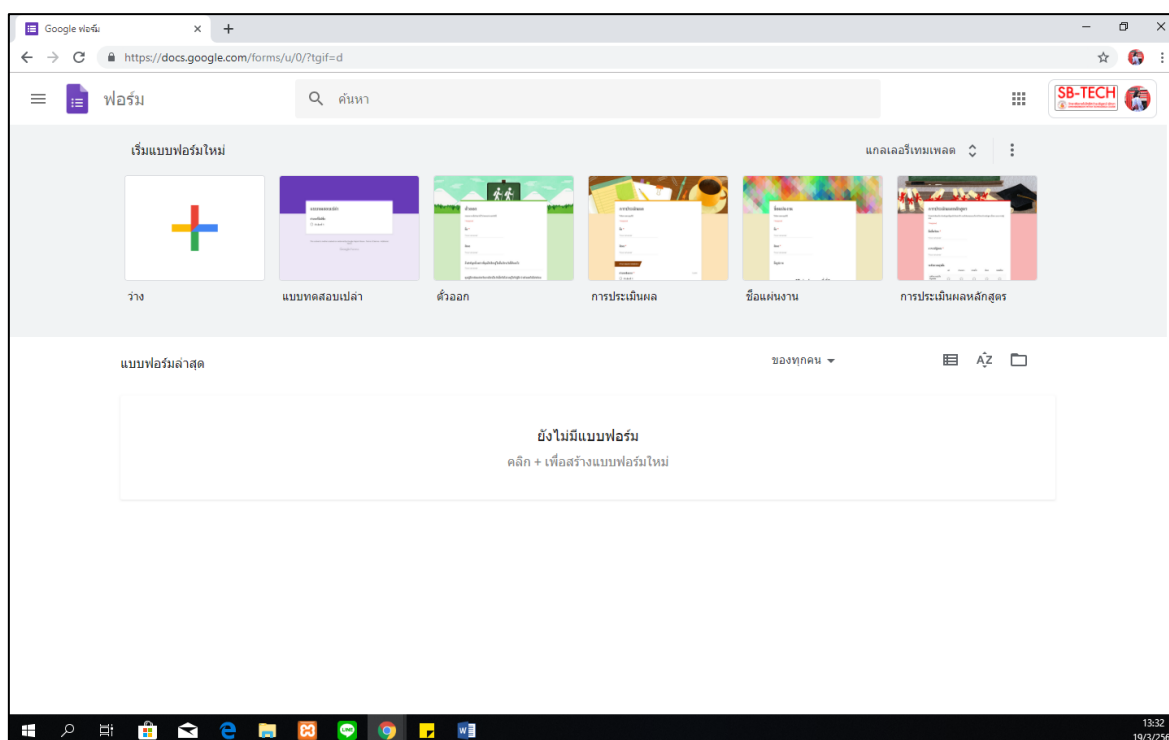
Google ฟอร์ม

https://docs.google.com/forms/u/0/?tgif=d

ฟอร์ม

ค้นหา

SB-TECH

เริ่มแบบฟอร์มใหม่

แกลเลอรีเทมเพลต

ว่าง

แบบทดสอบเปล่า

ตั๋วออก

การประเมินผล

ชื่อแผ่นงาน

การประเมินผลหลักสูตร

แบบฟอร์มล่าสุด

ของทุกคน

ยังไม่มีแบบฟอร์ม

คลิก + เพื่อสร้างแบบฟอร์มใหม่

13:32
19/3/256